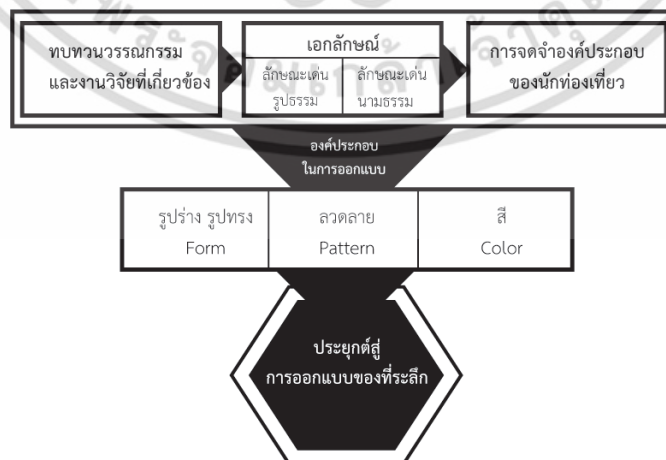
ทบทวนวรรณกรรม และงานวิจัยที่เกี่ยวข้อง

เอกลักษณ์

ลักษณะเด่น รูปธรรม

ลักษณะเด่น นามธรรม

การจดจำองค์ประกอบ ของนักท่องเที่ยว

องค์ประกอบ ในการออกแบบ

| รูปร่าง รูปทรง Form | ลวดลาย Pattern | สี Color |
|---|---|---|

ประยุกต์สู่ การออกแบบของที่ระลึก